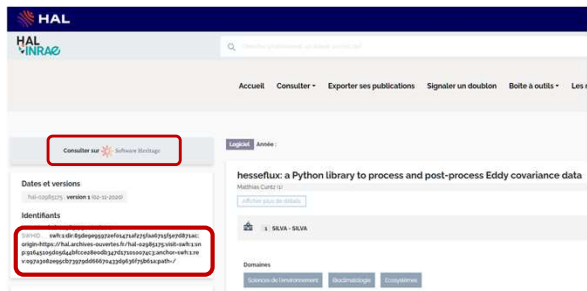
HAL

HAL INRAE

Accueil Consulter Exporter ses publications Signaler un doublon Boîte à outils Les r

Consulter sur Software Heritage

Logiciel Année :

hesseflux: a Python library to process and post-process Eddy covariance data

Matthias Cuntz

Afficher plus de détails

Dates et versions

hal-02985275 version 1 (02-11-2020)

Identifiants

SWHID swh:1:dir:8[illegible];origin=https://hal.archives-ouvertes.fr/hal-02985275;visit=swh:1:snp:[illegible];anchor=swh:1:rev:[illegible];path=/

1 SILVA - SILVA

Domaines

Sciences de l'environnement Biodiversité Ecosystèmes